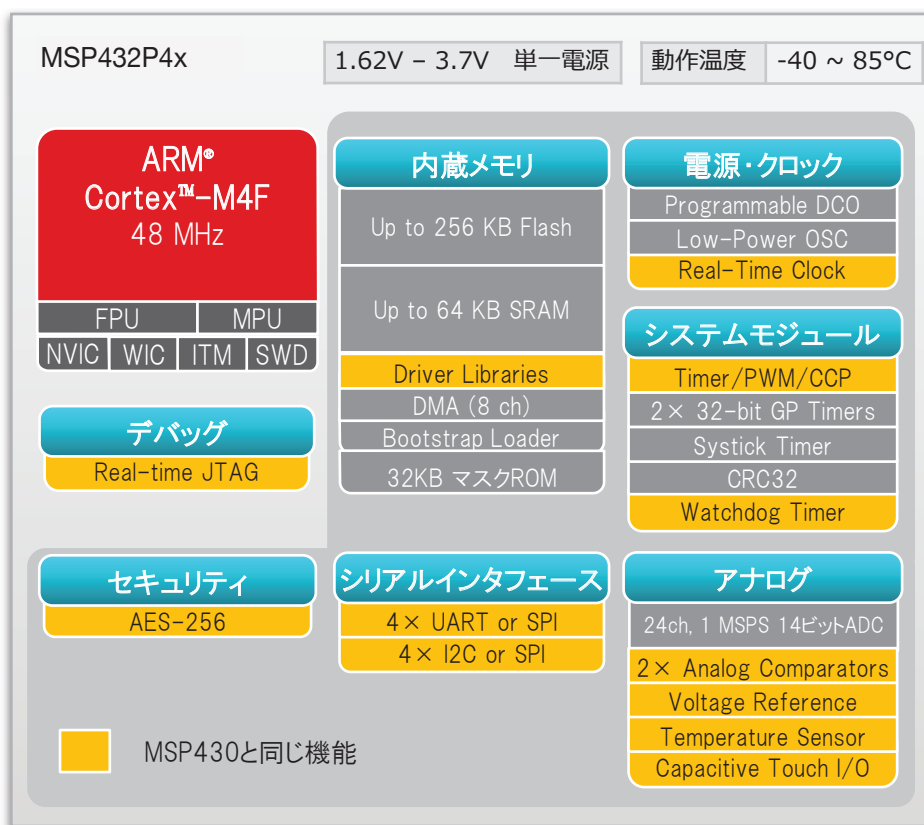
MSP432P4x

1.62V – 3.7V 単一電源

動作温度 -40 ~ 85°C

ARM®
Cortex™-M4F
48 MHz

FPU
MPU
NVIC
WIC
ITM
SWD

デバッグ
Real-time JTAG

内蔵メモリ
Up to 256 KB Flash
Up to 64 KB SRAM
Driver Libraries
DMA (8 ch)
Bootstrap Loader
32KB マスクROM

電源・クロック
Programmable DCO
Low-Power OSC
Real-Time Clock

システムモジュール
Timer/PWM/CCP
2× 32-bit GP Timers
Systick Timer
CRC32
Watchdog Timer

セキュリティ
AES-256

シリアルインタフェース
4× UART or SPI
4× I2C or SPI

アナログ
24ch, 1 MSPS 14ビットADC
2× Analog Comparators
Voltage Reference
Temperature Sensor
Capacitive Touch I/O

MSP430と同じ機能